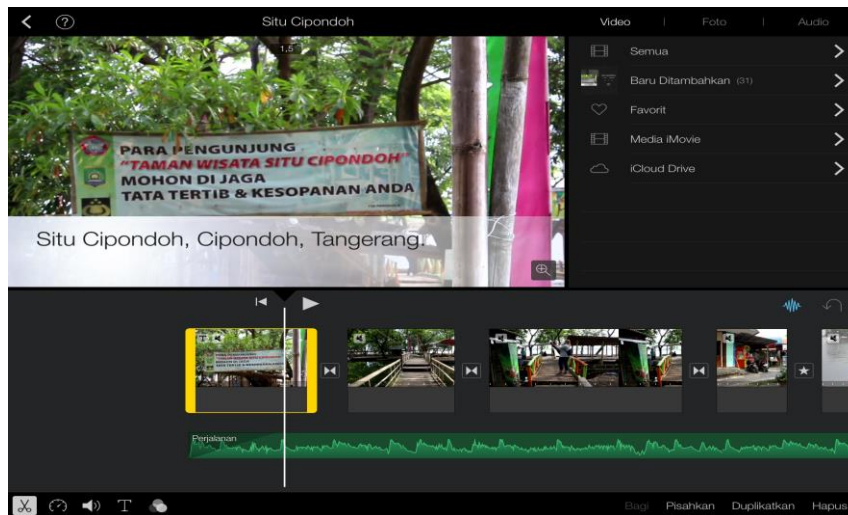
Situ Cipondoh

Video | Foto | Audio

1,5

PARA PENGUNJUNG
"TAMAN WISATA SITU CIPONDOH"
MOHON DI JAGA
TATA TERTIB & KESOPANAN ANDA

Situ Cipondoh, Cipondoh, Tangerang.

Semua
Baru Ditambahkan (31)
Favorit
Media iMovie
iCloud Drive

Perjalanan

Bagi Pisahkan Duplikatkan Hapus